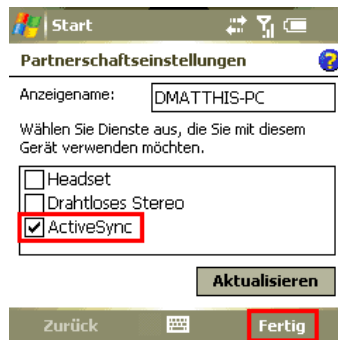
Start

Partnerschaftseinstellungen

Anzeigename: DMATTHIS-PC

Wählen Sie Dienste aus, die Sie mit diesem Gerät verwenden möchten.

☐ Headset
☐ Drahtloses Stereo
☑ ActiveSync

Aktualisieren

Zurück

Fertig